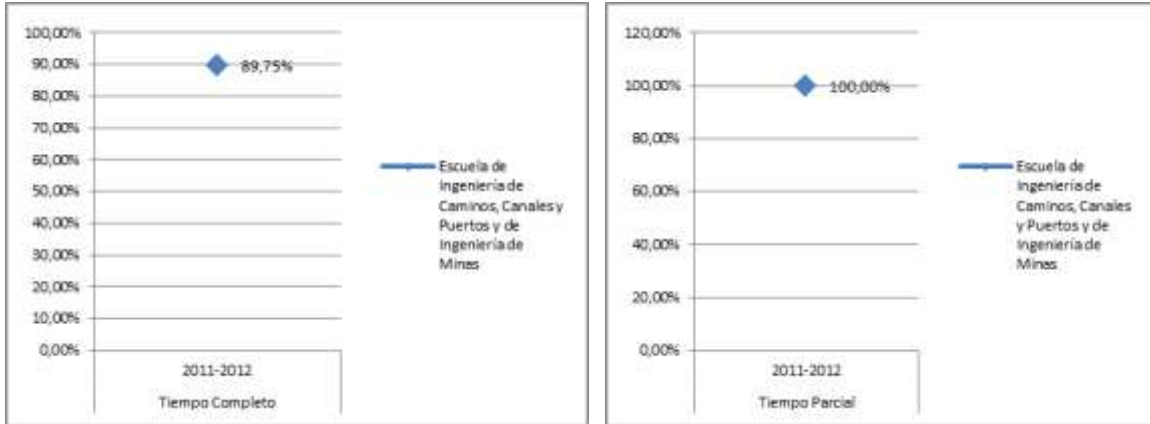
100,00%
90,00%
80,00%
70,00%
60,00%
50,00%
40,00%
30,00%
20,00%
10,00%
0,00%

89,75%

2011-2012
Tiempo Completo

Escuela de Ingeniería de Caminos, Canales y Puertos y de Ingeniería de Minas

120,00%
100,00%
80,00%
60,00%
40,00%
20,00%
0,00%

100,00%

2011-2012
Tiempo Parcial

Escuela de Ingeniería de Caminos, Canales y Puertos y de Ingeniería de Minas